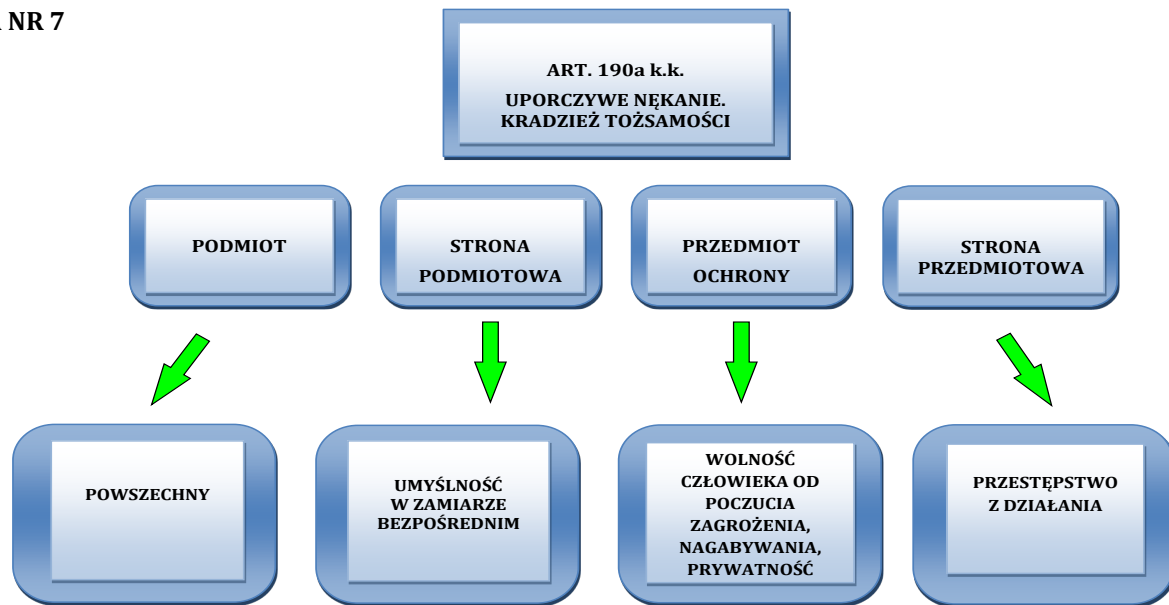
NR 7

ART. 190a k.k.
UPORCZYWE NĘKANIE. KRADZIEŻ TOŻSAMOŚCI

PODMIOT

STRONA PODMIOTOWA

PRZEDMIOT OCHRONY

STRONA PRZEDMIOTOWA

POWSZECHNY

UMYŚLNOŚĆ W ZAMIARZE BEZPOŚREDNIM

WOLNOŚĆ CZŁOWIEKA OD POCZUCIA ZAGROŻENIA, NAGABYWANIA, PRYWATNOŚĆ

PRZESTĘPSTWO Z DZIAŁANIA